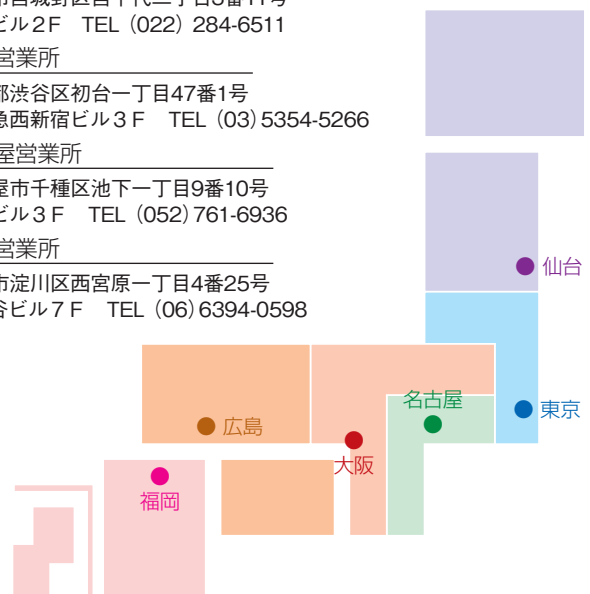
市宮城野区日の出町三丁目3番11号
ビル2F　TEL（022）284-6511

営業所
都渋谷区初台一丁目47番1号
急西新宿ビル3F　TEL（03）5354-5266

屋営業所
屋市千種区池下一丁目9番10号
ビル3F　TEL（052）761-6936

営業所
市淀川区西宮原一丁目4番25号
谷ビル7F　TEL（06）6394-0598

仙台
東京
名古屋
広島
大阪
福岡